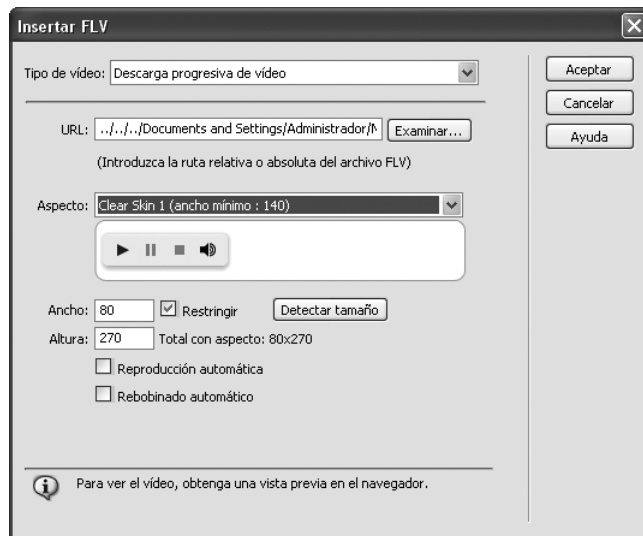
Insertar FLV

Tipo de vídeo: Descarga progresiva de vídeo

Aceptar
Cancelar
Ayuda

URL: ../../../Documents and Settings/Administrador/M Examinar...

(Introduzca la ruta relativa o absoluta del archivo FLV)

Aspecto: Clear Skin 1 (ancho mínimo : 140)

Ancho: 80 Restringir Detectar tamaño

Altura: 270 Total con aspecto: 80x270

Reproducción automática

Rebobinado automático

Para ver el vídeo, obtenga una vista previa en el navegador.